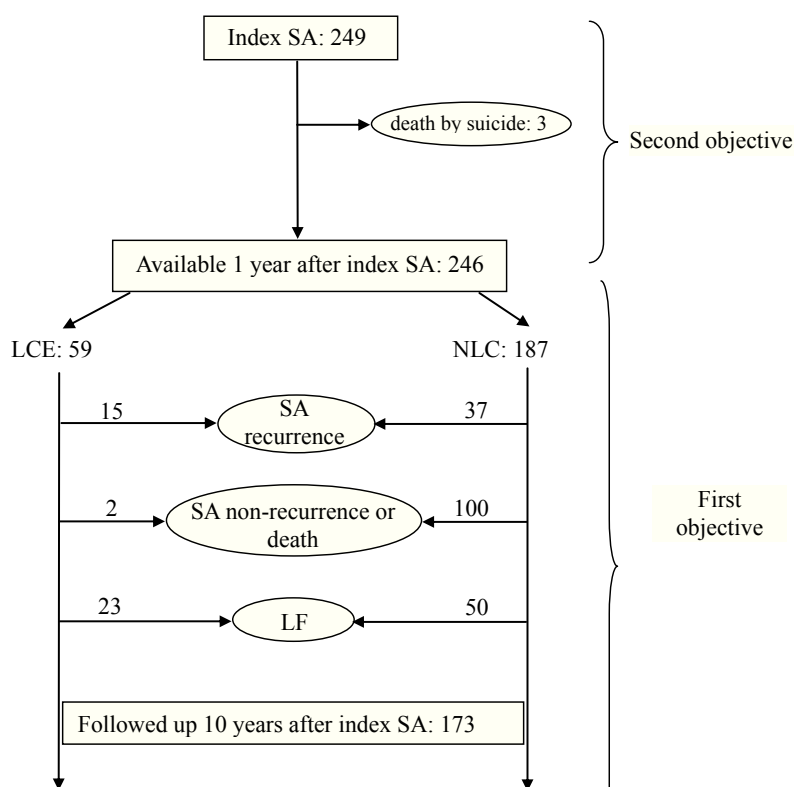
Index SA: 249

death by suicide: 3

Second objective

Available 1 year after index SA: 246

LCE: 59

NLC: 187

15

SA recurrence

37

2

SA non-recurrence or death

100

First objective

23

LF

50

Followed up 10 years after index SA: 173